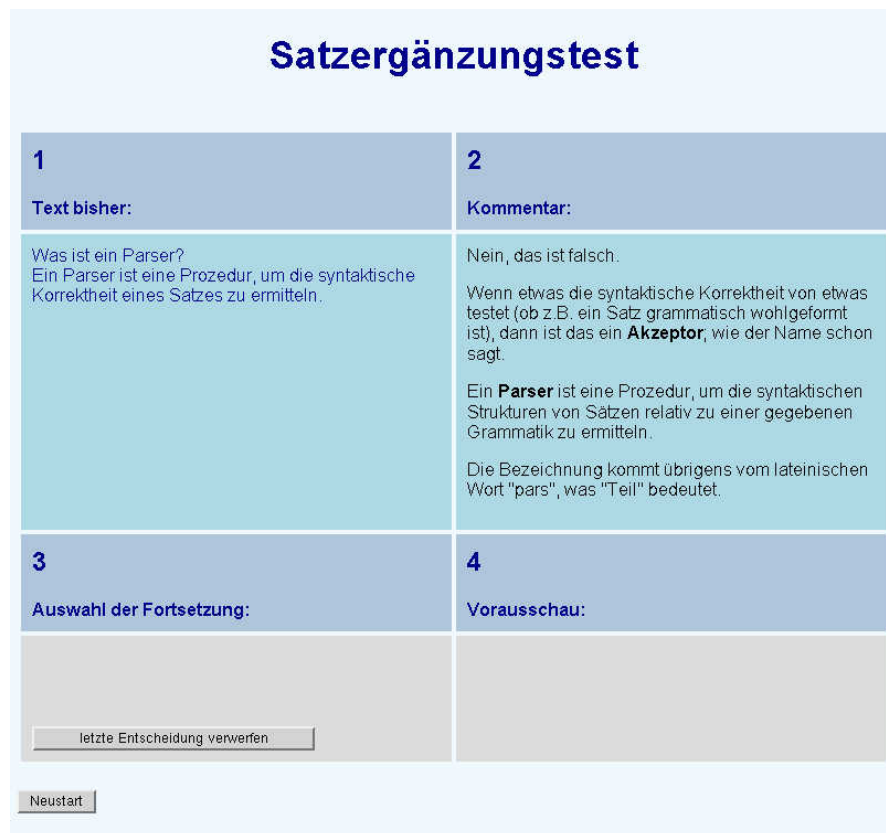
Satzergänzungstest

| 1<br>Text bisher: | 2<br>Kommentar: |
|---|---|
| Was ist ein Parser?<br>Ein Parser ist eine Prozedur, um die syntaktische Korrektheit eines Satzes zu ermitteln. | Nein, das ist falsch.<br><br>Wenn etwas die syntaktische Korrektheit von etwas testet (ob z.B. ein Satz grammatisch wohlgeformt ist), dann ist das ein **Akzeptor**, wie der Name schon sagt.<br><br>Ein **Parser** ist eine Prozedur, um die syntaktischen Strukturen von Sätzen relativ zu einer gegebenen Grammatik zu ermitteln.<br><br>Die Bezeichnung kommt übrigens vom lateinischen Wort "pars", was "Teil" bedeutet. |
| 3<br>Auswahl der Fortsetzung: | 4<br>Vorausschau: |
| letzte Entscheidung verwerfen | |

Neustart